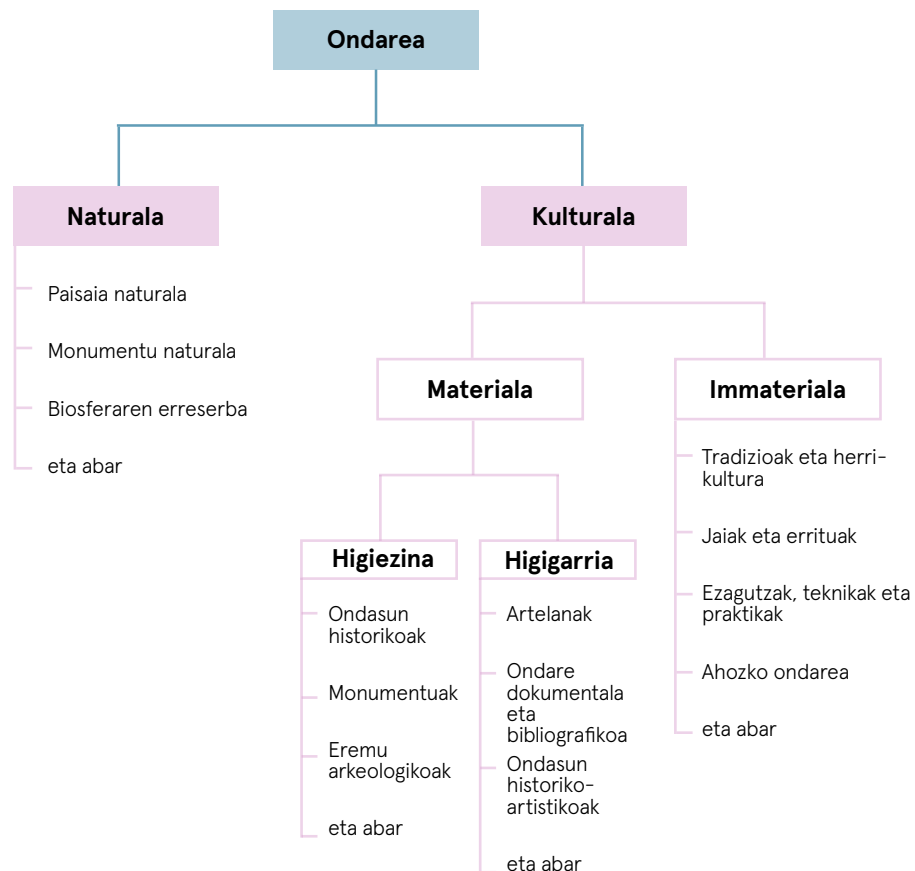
Ondarea

Naturala

Paisaia naturala

Monumentu naturala

Biosferaren erreserba

eta abar

Kulturala

Materiala

Higiezina

Ondasun historikoak

Monumentuak

Eremu arkeologikoak

eta abar

Higigarria

Artelanak

Ondare dokumentala eta bibliografikoa

Ondasun historiko-artistikoak

eta abar

Immateriala

Tradizioak eta herri-kultura

Jaiak eta errituak

Ezagutzak, teknikak eta praktikak

Ahozko ondarea

eta abar